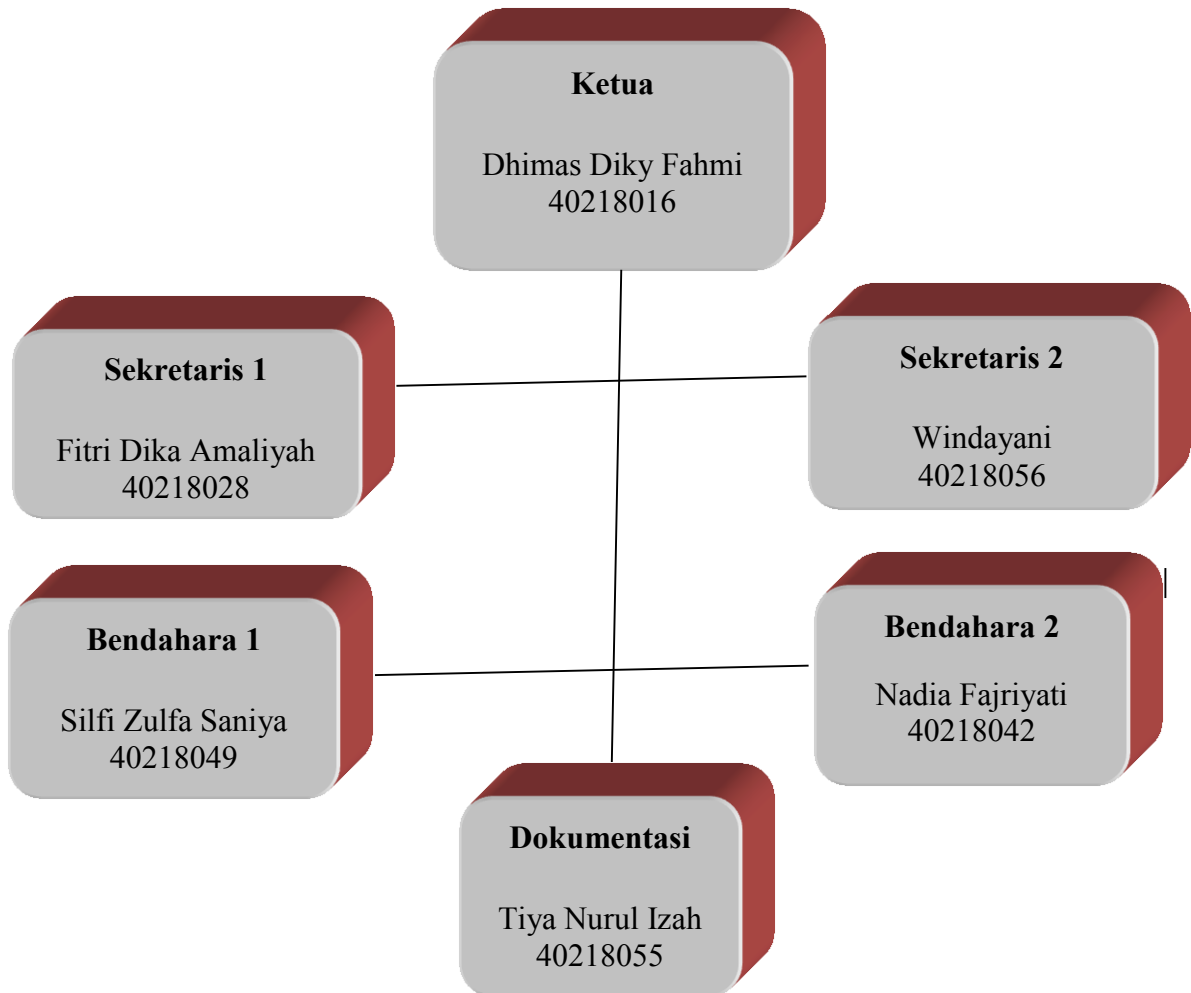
Ketua

Dhimas Diky Fahmi
40218016

Sekretaris 1

Fitri Dika Amaliyah
40218028

Sekretaris 2

Windayani
40218056

Bendahara 1

Silfi Zulfa Saniya
40218049

Bendahara 2

Nadia Fajriyati
40218042

Dokumentasi

Tiya Nurul Izah
40218055